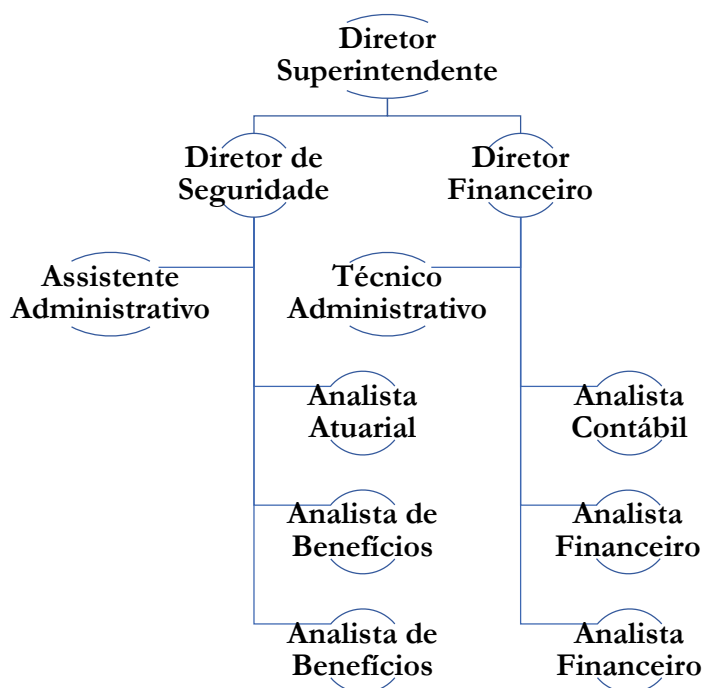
Diretor Superintendente

Diretor de Seguridade

Diretor Financeiro

Assistente Administrativo

Técnico Administrativo

Analista Atuarial

Analista Contábil

Analista de Benefícios

Analista Financeiro

Analista de Benefícios

Analista Financeiro